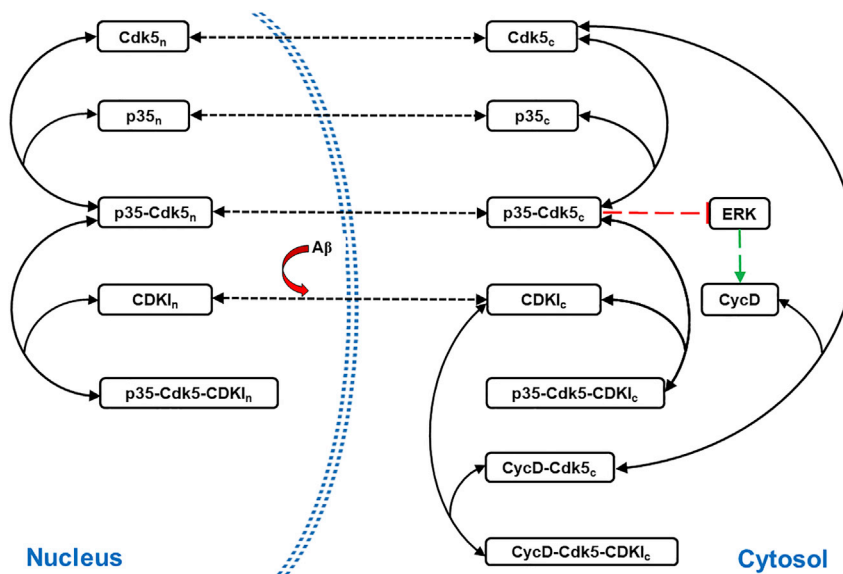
$Cdk5_n$
$Cdk5_c$
$p35_n$
$p35_c$
$p35\text{-}Cdk5_n$
$p35\text{-}Cdk5_c$
ERK
Aβ
$CDKI_n$
$CDKI_c$
CycD
$p35\text{-}Cdk5\text{-}CDKI_n$
$p35\text{-}Cdk5\text{-}CDKI_c$
$CycD\text{-}Cdk5_c$
$CycD\text{-}Cdk5\text{-}CDKI_c$
Nucleus
Cytosol